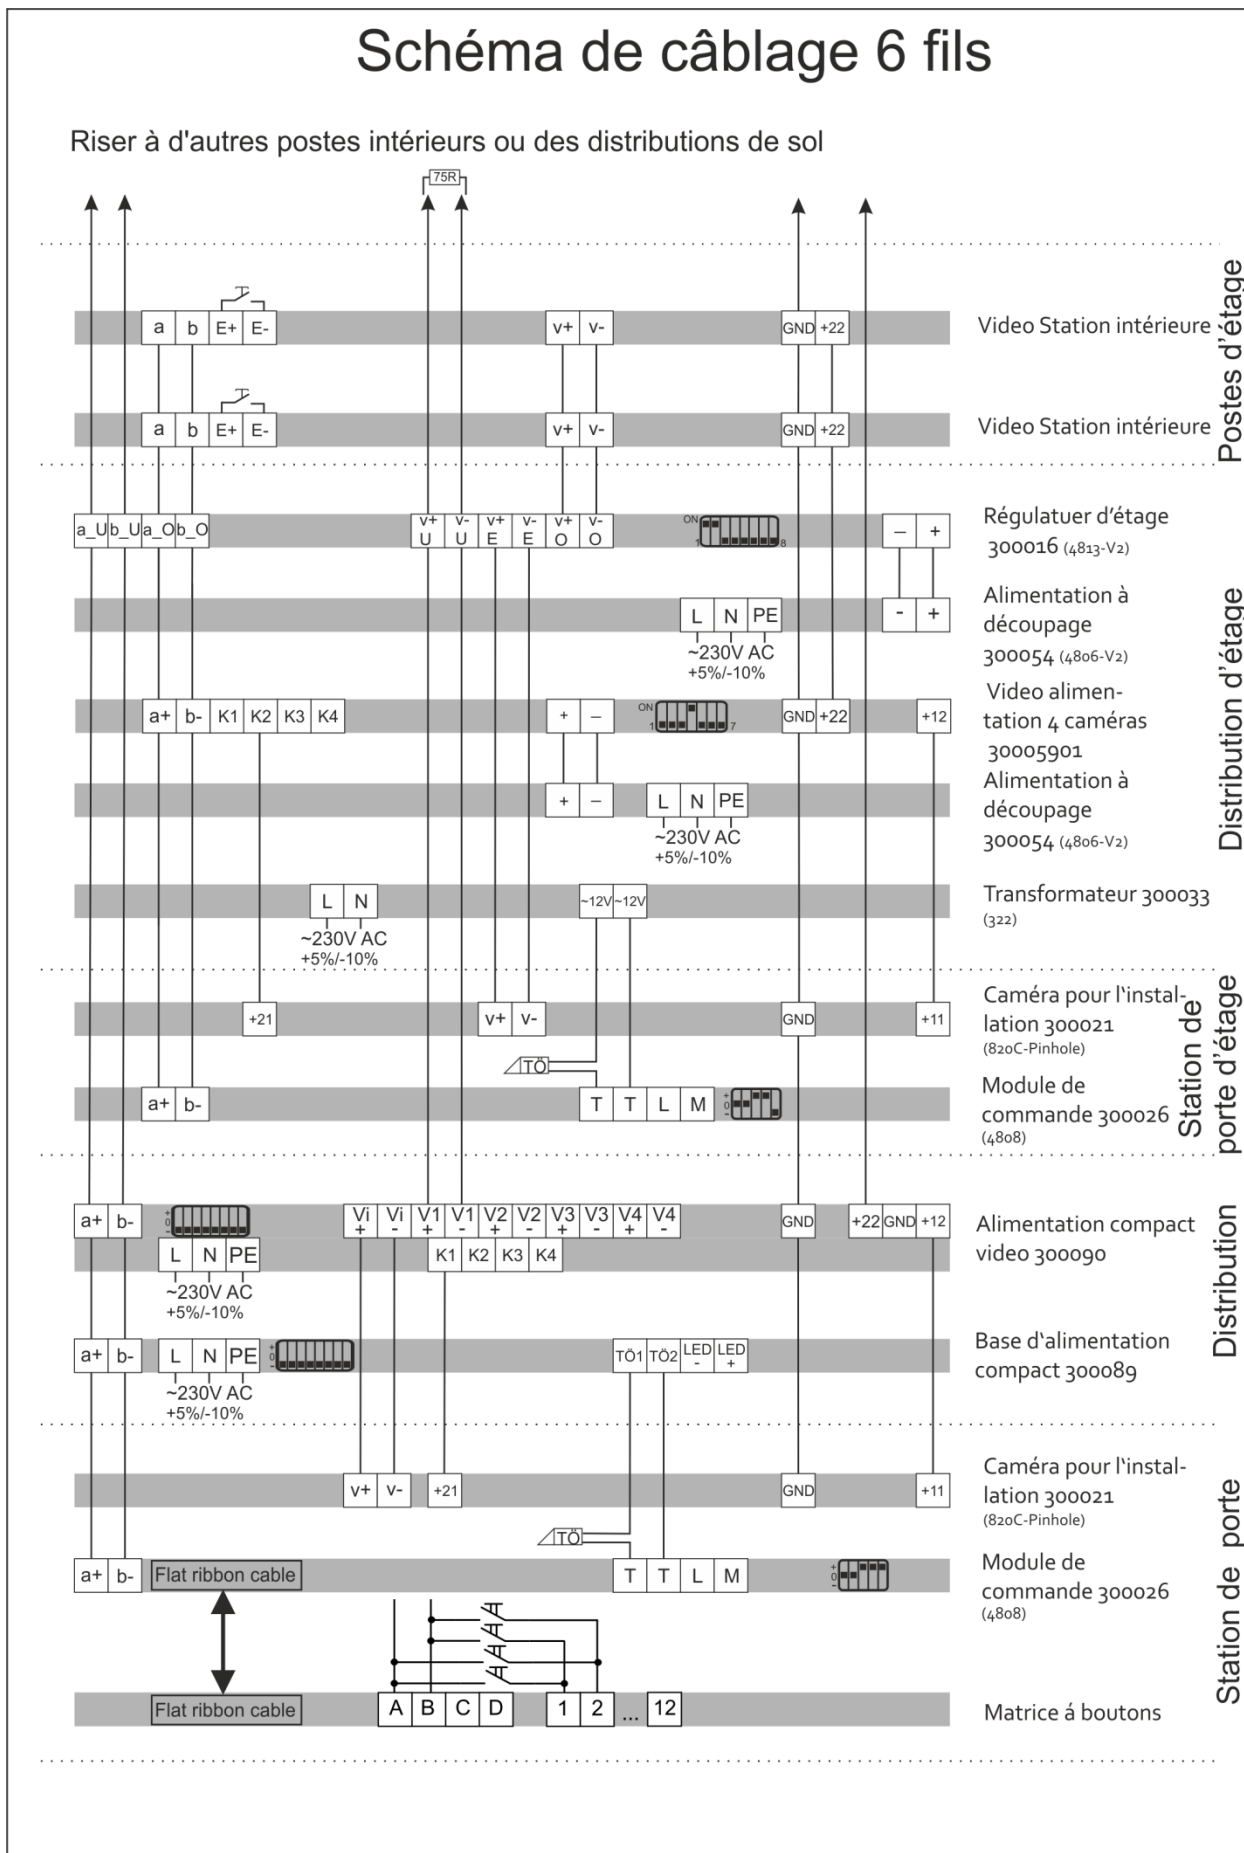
Schéma de câblage 6 fils

Riser à d'autres postes intérieurs ou des distributions de sol

75R

Postes d'étage

a b E+ E- v+ v- GND +22 Video Station intérieure

a b E+ E- v+ v- GND +22 Video Station intérieure

Distribution d'étage

a_U b_U a_O b_O v+ U v- U v+ E v- E v+ O v- O ON 1 8 – + Régulatuer d'étage 300016 (4813-V2)

L N PE ~230V AC +5%/-10% - + Alimentation à découpage 300054 (4806-V2)

a+ b- K1 K2 K3 K4 + – ON 1 7 GND +22 +12 Video alimentation 4 caméras 30005901

+ – L N PE ~230V AC +5%/-10% Alimentation à découpage 300054 (4806-V2)

L N ~230V AC +5%/-10% ~12V ~12V Transformateur 300033 (322)

Station de porte d'étage

+21 v+ v- GND +11 Caméra pour l'installation 300021 (820C-Pinhole)

TÖ

a+ b- T T L M Module de commande 300026 (4808)

Distribution

a+ b- Vi + Vi - V1 + V1 - V2 + V2 - V3 + V3 - V4 + V4 - GND +22 GND +12 Alimentation compact video 300090

L N PE ~230V AC +5%/-10% K1 K2 K3 K4

a+ b- L N PE ~230V AC +5%/-10% TÖ1 TÖ2 LED - LED + Base d'alimentation compact 300089

Station de porte

v+ v- +21 GND +11 Caméra pour l'installation 300021 (820C-Pinhole)

TÖ

a+ b- Flat ribbon cable T T L M Module de commande 300026 (4808)

Flat ribbon cable A B C D 1 2 ... 12 Matrice á boutons